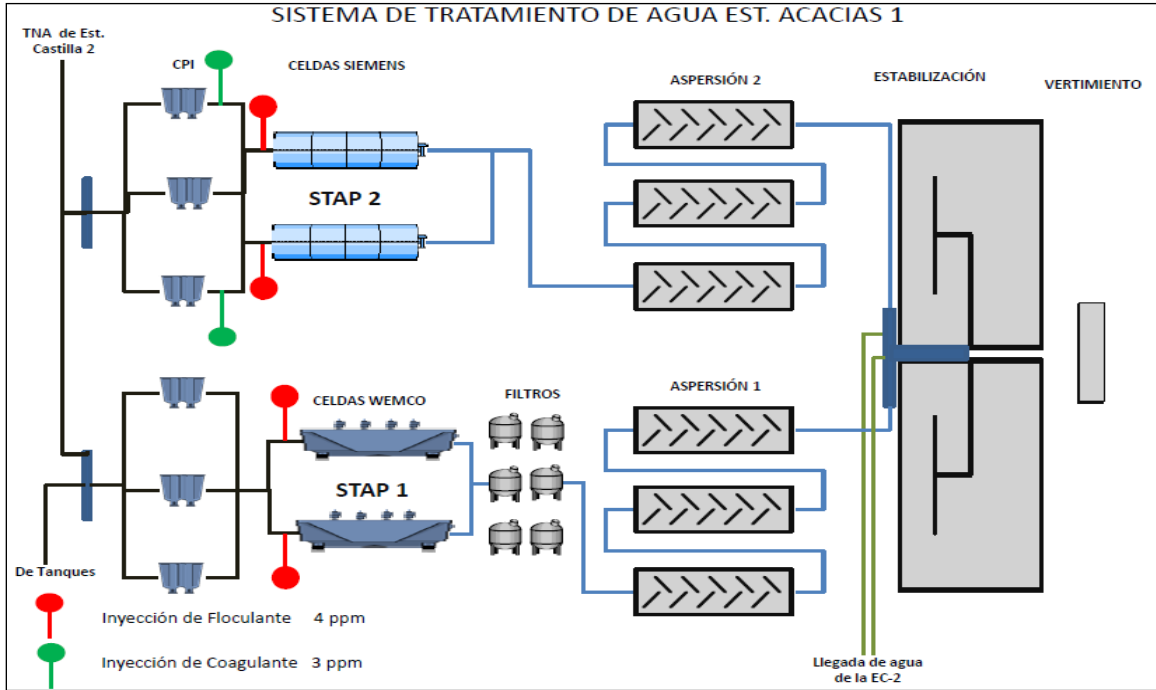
SISTEMA DE TRATAMIENTO DE AGUA EST. ACACIAS 1

TNA de Est. Castilla 2

CPI

CELDAS SIEMENS

ASPERSIÓN 2

ESTABILIZACIÓN

VERTIMIENTO

STAP 2

CELDAS WEMCO

FILTROS

ASPERSIÓN 1

STAP 1

De Tanques

Inyección de Floculante 4 ppm

Inyección de Coagulante 3 ppm

Llegada de agua de la EC-2